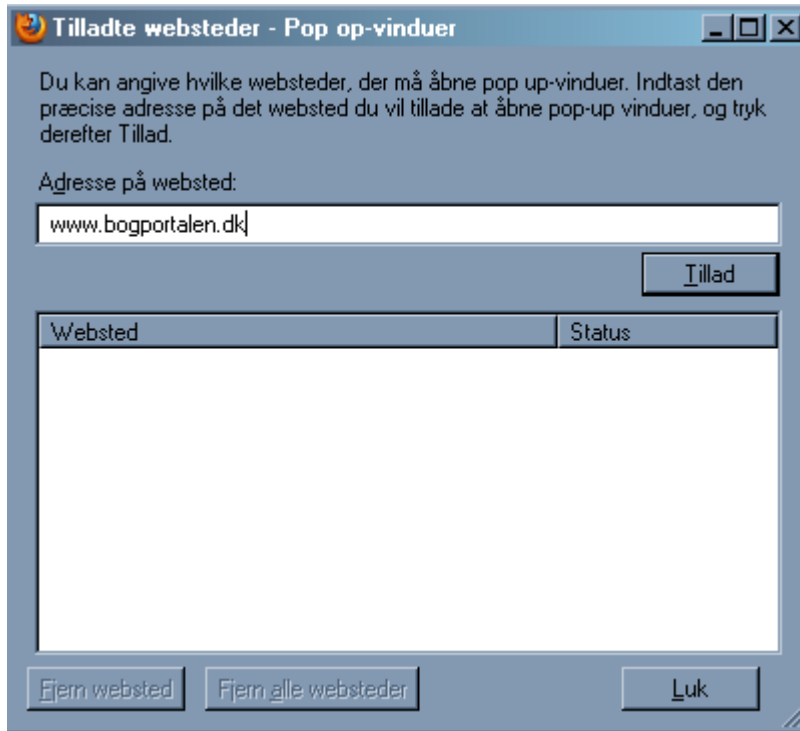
Tilladte websteder - Pop op-vinduer

Du kan angive hvilke websteder, der må åbne pop up-vinduer. Indtast den præcise adresse på det websted du vil tillade at åbne pop-up vinduer, og tryk derefter Tillad.

Adresse på websted:

www.bogportalen.dk

Tillad

| Websted | Status |
|---|---|

Fjern websted

Fjern alle websteder

Luk